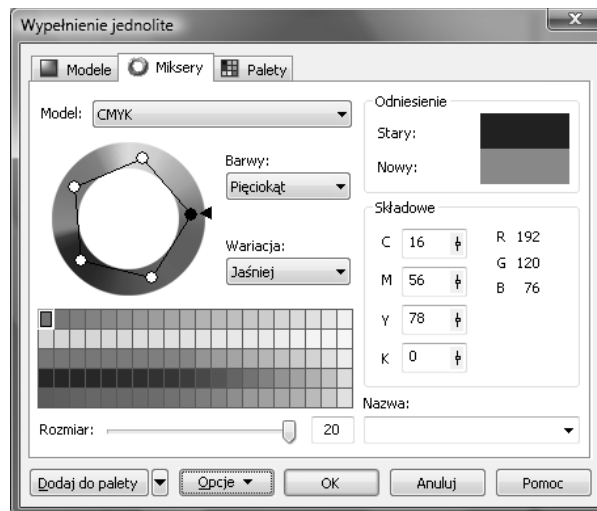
Wypełnienie jednolite

Modele | Miksery | Palety

Model: CMYK

Barwy:
Pięciokąt

Wariacja:
Jaśniej

Odniesienie
Stary:
Nowy:

Składowe
C 16
M 56
Y 78
K 0

R 192
G 120
B 76

Nazwa:

Rozmiar: 20

Dodaj do palety | Opcje | OK | Anuluj | Pomoc